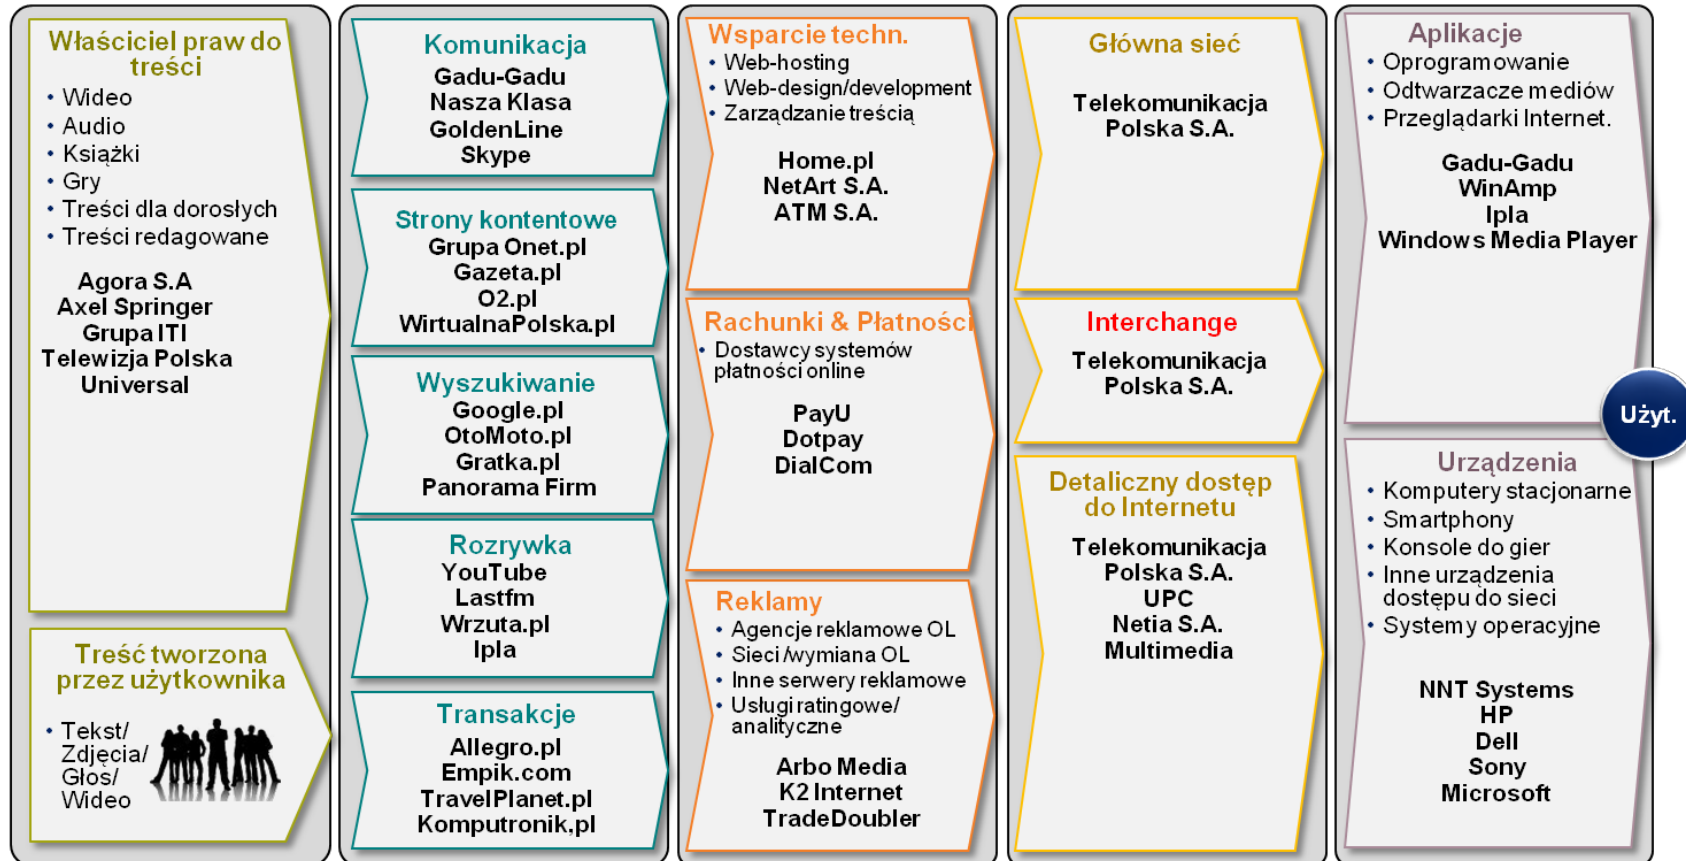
Właściciel praw do treści
• Wideo
• Audio
• Książki
• Gry
• Treści dla dorosłych
• Treści redagowane

Agora S.A
Axel Springer
Grupa ITI
Telewizja Polska
Universal

Treść tworzona przez użytkownika
• Tekst/ Zdjęcia/ Głos/ Wideo

Komunikacja
Gadu-Gadu
Nasza Klasa
GoldenLine
Skype

Strony kontentowe
Grupa Onet.pl
Gazeta.pl
O2.pl
WirtualnaPolska.pl

Wyszukiwanie
Google.pl
OtoMoto.pl
Gratka.pl
Panorama Firm

Rozrywka
YouTube
Lastfm
Wrzuta.pl
Ipla

Transakcje
Allegro.pl
Empik.com
TravelPlanet.pl
Komputronik.pl

Wsparcie techn.
• Web-hosting
• Web-design/development
• Zarządzanie treścią

Home.pl
NetArt S.A.
ATM S.A.

Rachunki & Płatności
• Dostawcy systemów płatności online

PayU
Dotpay
DialCom

Reklamy
• Agencje reklamowe OL
• Sieci /wymiana OL
• Inne serwery reklamowe
• Usługi ratingowe/ analityczne

Arbo Media
K2 Internet
TradeDoubler

Główna sieć

Telekomunikacja Polska S.A.

Interchange

Telekomunikacja Polska S.A.

Detaliczny dostęp do Internetu

Telekomunikacja Polska S.A.
UPC
Netia S.A.
Multimedia

Aplikacje
• Oprogramowanie
• Odtwarzacze mediów
• Przeglądarki Internet.

Gadu-Gadu
WinAmp
Ipla
Windows Media Player

Użyt.

Urządzenia
• Komputery stacjonarne
• Smartphony
• Konsole do gier
• Inne urządzenia dostępu do sieci
• Systemy operacyjne

NNT Systems
HP
Dell
Sony
Microsoft